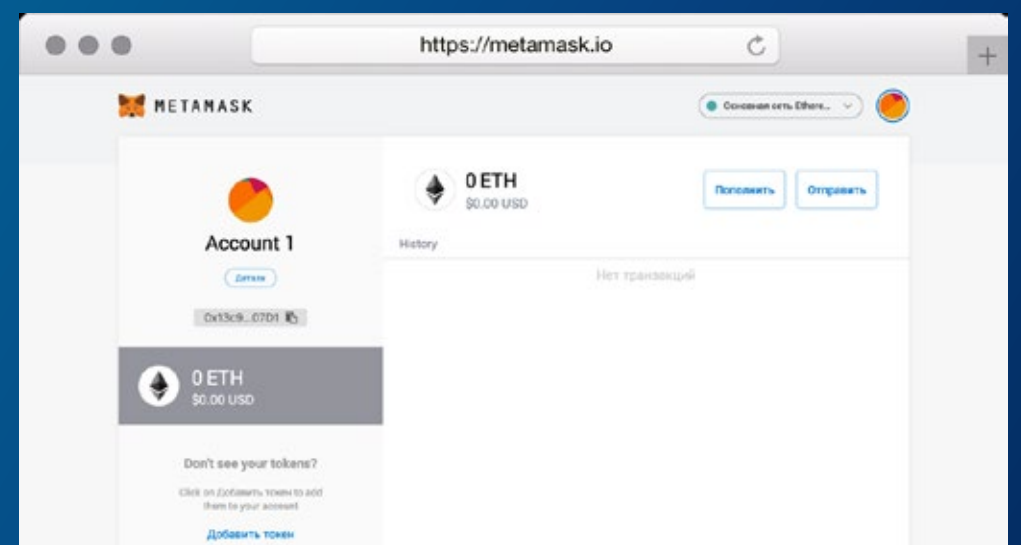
https://metamask.io

METAMASK

Основная сеть Ethere...

Account 1

Детали

0x13c9...07D1

0 ETH
$0.00 USD

Don't see your tokens?

Click on Добавить токен to add them to your account

Добавить токен

0 ETH
$0.00 USD

Пополнить

Отправить

History

Нет транзакций